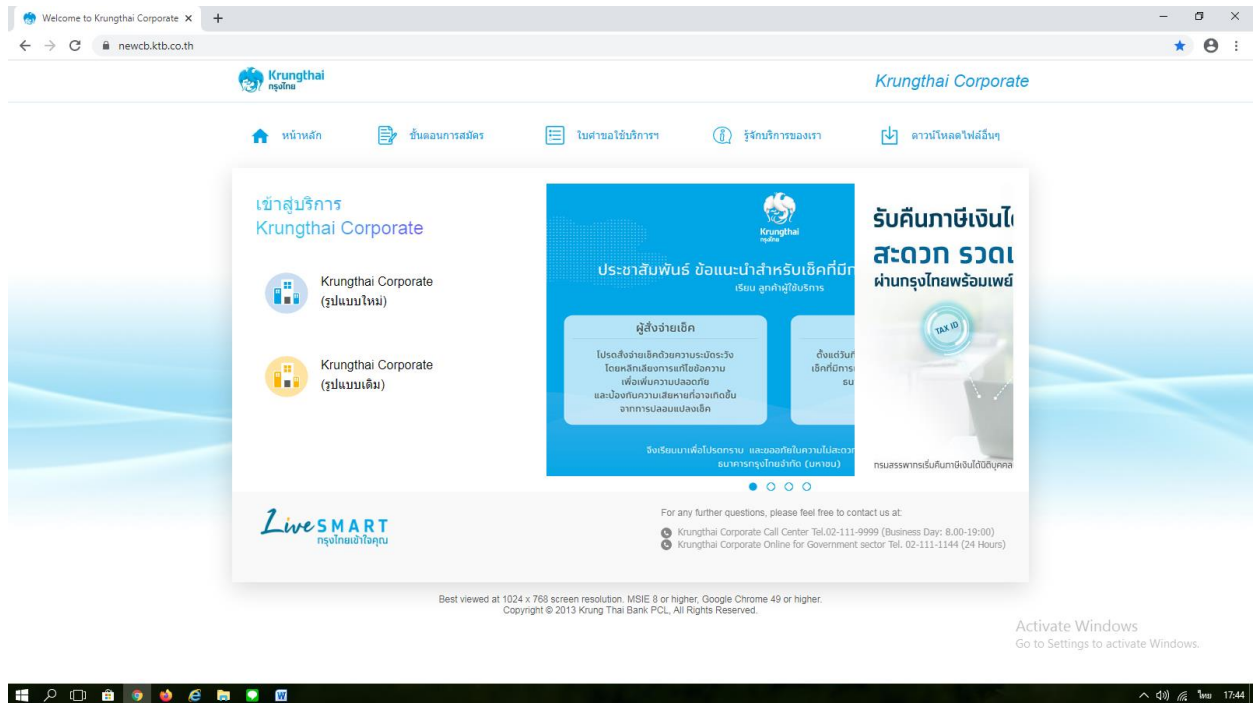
Welcome to Krungthai Corporate ×

newcb.ktb.co.th

Krungthai กรุงไทย

Krungthai Corporate

หน้าหลัก ขั้นตอนการสมัคร ใบคำขอใช้บริการ รู้จักบริการของเรา ดาวน์โหลดไฟล์อื่นๆ

เข้าสู่บริการ
Krungthai Corporate

Krungthai Corporate (รูปแบบใหม่)

Krungthai Corporate (รูปแบบเดิม)

Krungthai กรุงไทย

ประชาสัมพันธ์ ข้อแนะนำสำหรับเช็คที่มี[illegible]
เรียน ลูกค้าผู้ใช้บริการ

ผู้สั่งจ่ายเช็ค
โปรดสั่งจ่ายเช็คด้วยความระมัดระวัง โดยหลีกเลี่ยงการแก้ไขข้อความ เพื่อเพิ่มความปลอดภัย และป้องกันความเสียหายที่อาจเกิดขึ้น จากการปลอมแปลงเช็ค

ตั้งแต่วันที่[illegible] เช็คที่มีการ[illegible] ธน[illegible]

จึงเรียนมาเพื่อโปรดทราบ และขออภัยในความไม่สะดวก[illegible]
ธนาคารกรุงไทยจำกัด (มหาชน)

รับคืนภาษีเงินไ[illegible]
สะดวก รวดเ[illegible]
ผ่านกรุงไทยพร้อมเพย์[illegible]

TAX ID

กรมสรรพากรเริ่มคืนภาษีเงินได้นิติบุคคล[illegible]

LiveSMART
กรุงไทยเข้าใจคุณ

For any further questions, please feel free to contact us at:
Krungthai Corporate Call Center Tel.02-111-9999 (Business Day: 8.00-19:00)
Krungthai Corporate Online for Government sector Tel. 02-111-1144 (24 Hours)

Best viewed at 1024 x 768 screen resolution. MSIE 8 or higher, Google Chrome 49 or higher.
Copyright © 2013 Krung Thai Bank PCL, All Rights Reserved.

Activate Windows
Go to Settings to activate Windows.

ไทย 17:44